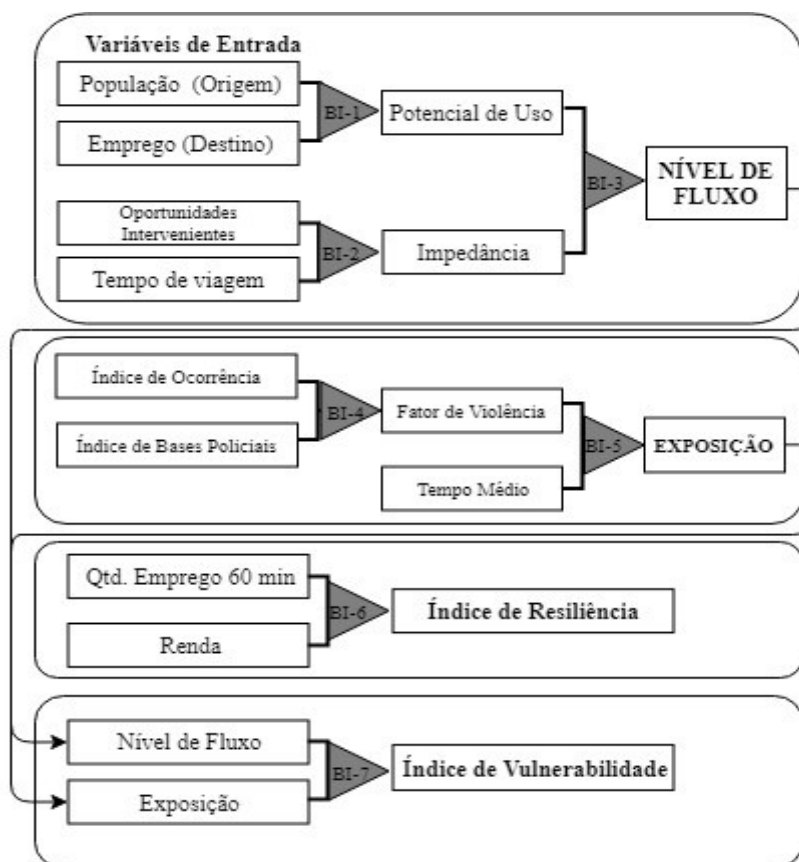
Variáveis de Entrada

População (Origem)

Emprego (Destino)

BI-1

Potencial de Uso

BI-3

NÍVEL DE FLUXO

Oportunidades Intervenientes

Tempo de viagem

BI-2

Impedância

Índice de Ocorrência

Índice de Bases Policiais

BI-4

Fator de Violência

BI-5

EXPOSIÇÃO

Tempo Médio

Qtd. Emprego 60 min

Renda

BI-6

Índice de Resiliência

Nível de Fluxo

Exposição

BI-7

Índice de Vulnerabilidade